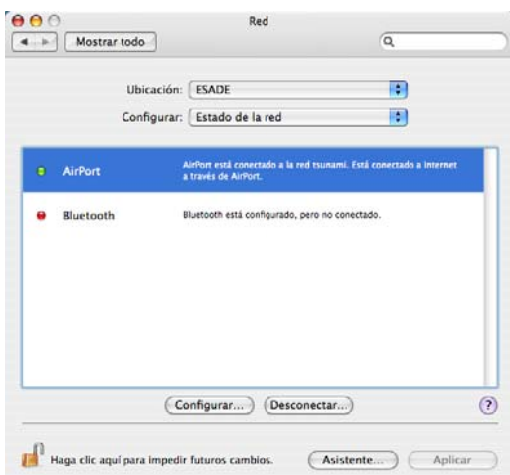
Red

Mostrar todo

Ubicación: ESADE

Configurar: Estado de la red

AirPort — AirPort está conectado a la red tsunami. Está conectado a Internet a través de AirPort.

Bluetooth — Bluetooth está configurado, pero no conectado.

Configurar... Desconectar...

?

Haga clic aquí para impedir futuros cambios.

Asistente... Aplicar